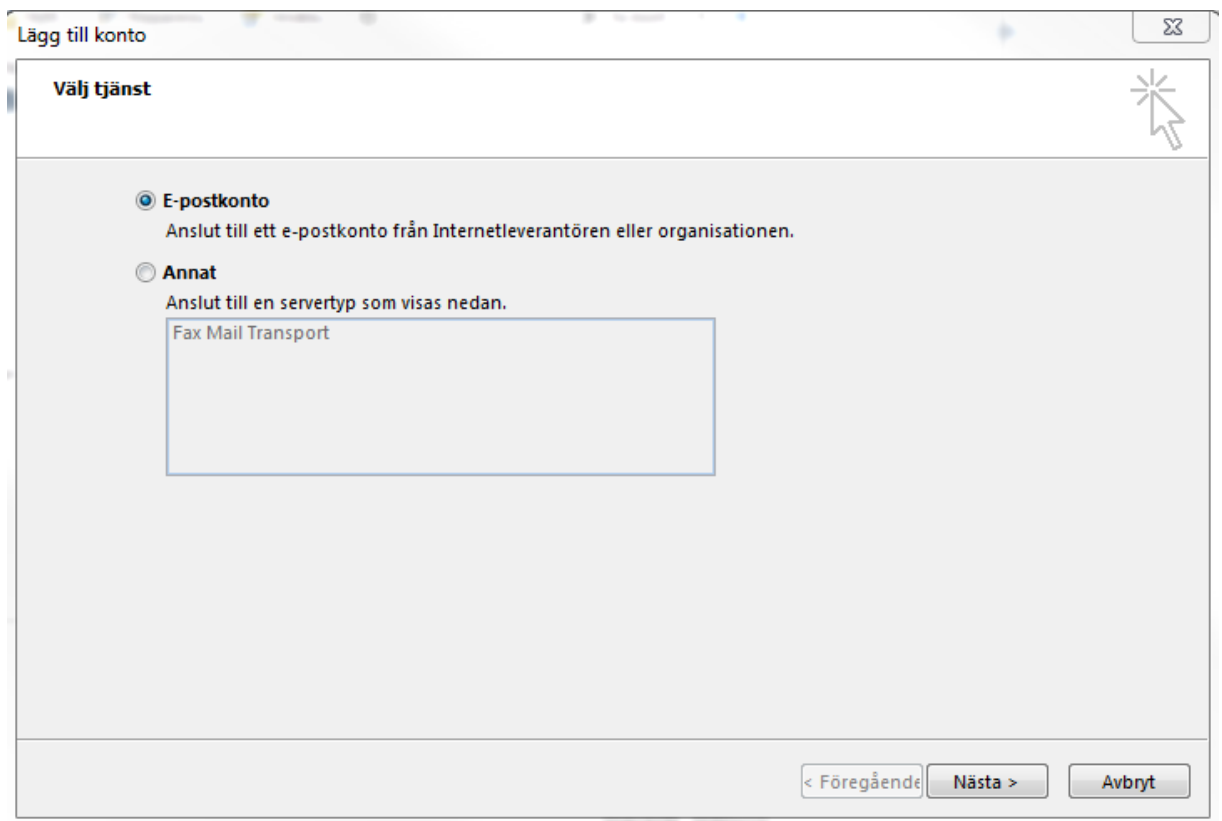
Lägg till konto

Välj tjänst

E-postkonto

Anslut till ett e-postkonto från Internetleverantören eller organisationen.

Annat

Anslut till en servertyp som visas nedan.

Fax Mail Transport

< Föregående

Nästa >

Avbryt